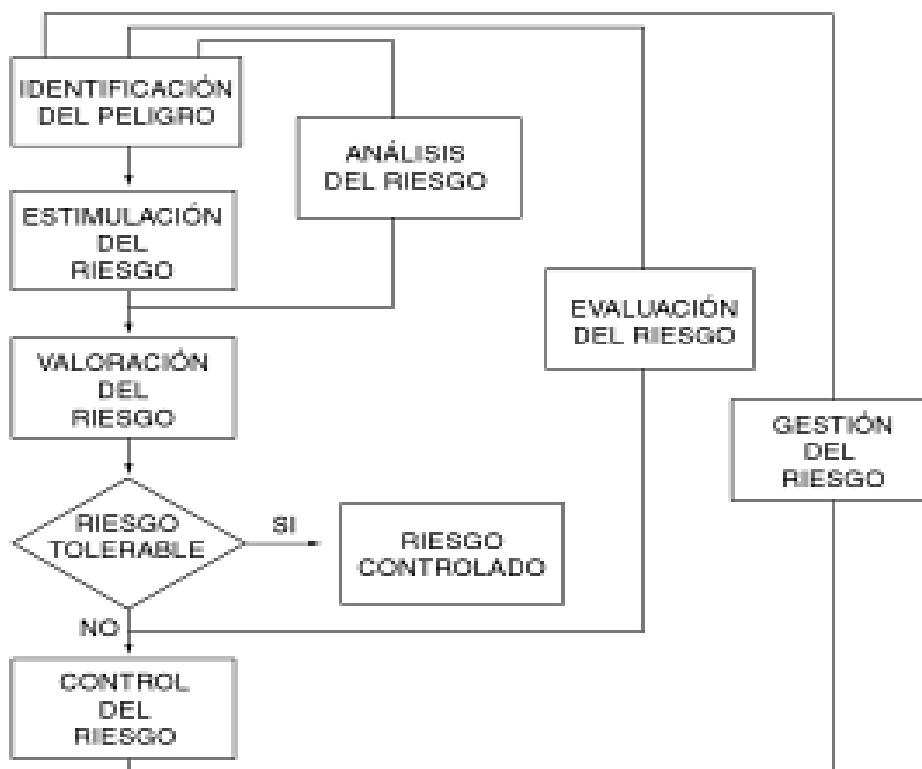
IDENTIFICACIÓN DEL PELIGRO

ANÁLISIS DEL RIESGO

ESTIMULACIÓN DEL RIESGO

EVALUACIÓN DEL RIESGO

VALORACIÓN DEL RIESGO

GESTIÓN DEL RIESGO

RIESGO TOLERABLE

SI

RIESGO CONTROLADO

NO

CONTROL DEL RIESGO